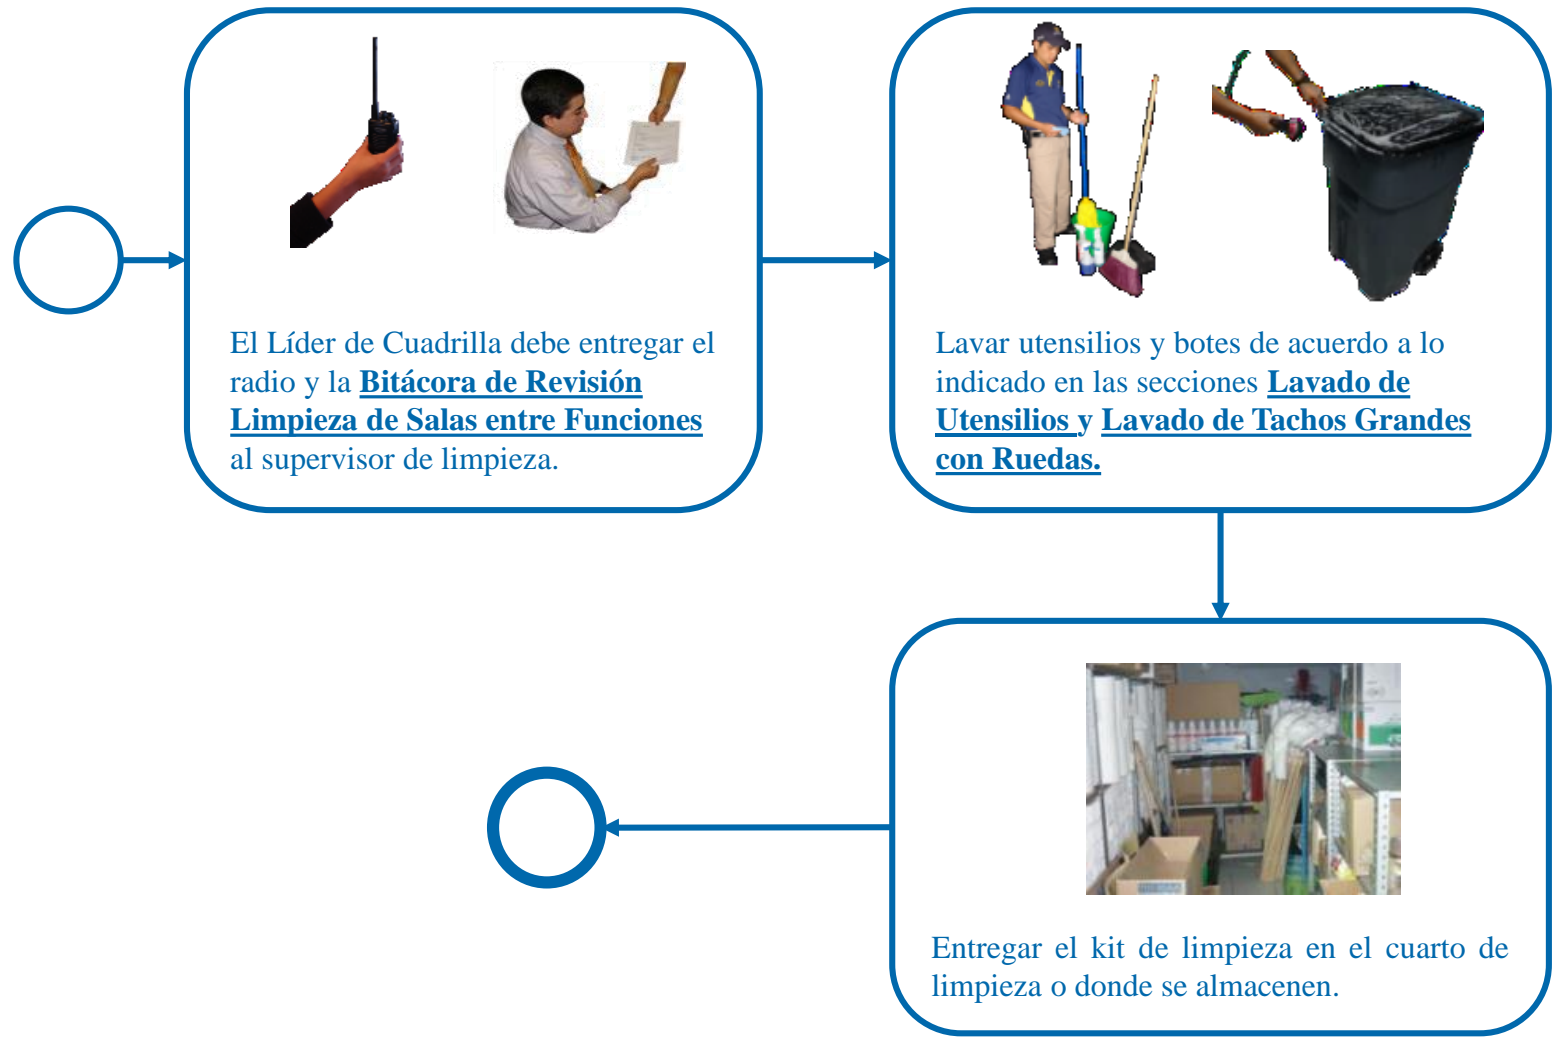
El Líder de Cuadrilla debe entregar el radio y la Bitácora de Revisión Limpieza de Salas entre Funciones al supervisor de limpieza.

Lavar utensilios y botes de acuerdo a lo indicado en las secciones Lavado de Utensilios y Lavado de Tachos Grandes con Ruedas.

Entregar el kit de limpieza en el cuarto de limpieza o donde se almacenen.